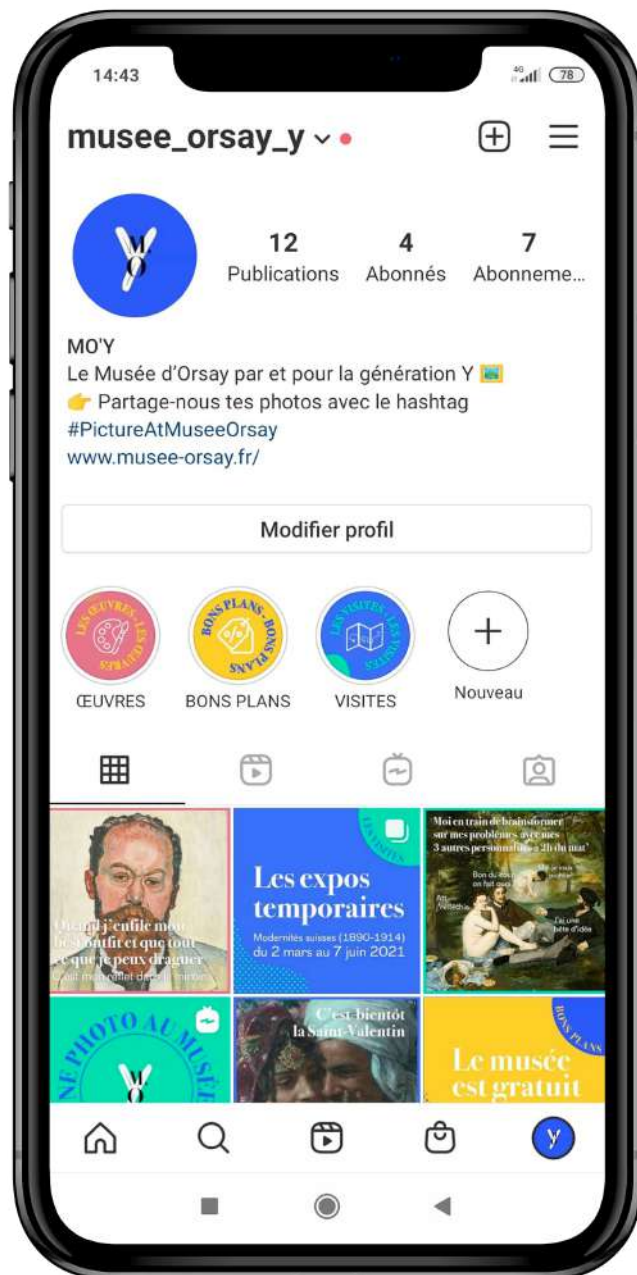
14:43

78

musee_orsay_y

12
Publications

4
Abonnés

7
Abonneme...

MO'Y
Le Musée d'Orsay par et pour la génération Y
👉 Partage-nous tes photos avec le hashtag
#PictureAtMuseeOrsay
www.musee-orsay.fr/

Modifier profil

LES ŒUVRES · LES ŒUVRES
ŒUVRES

BONS PLANS · BONS PLANS
BONS PLANS

LES VISITES · LES VISITES
VISITES

Nouveau

Quand j'enfile mon best outfit et que tout ce que je peux draguer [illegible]

LES VISITES
Les expos temporaires
Modernités suisses (1890-1914)
du 2 mars au 7 juin 2021

Moi en train de brainstormer sur mes problèmes avec mes 3 autres personnalités à 2h du mat'
Bon du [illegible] on fait quoi
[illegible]
J'ai une bête d'idée

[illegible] PHOTO AU MUSÉE

C'est bientôt la Saint-Valentin

BONS PLANS
Le musée est gratuit